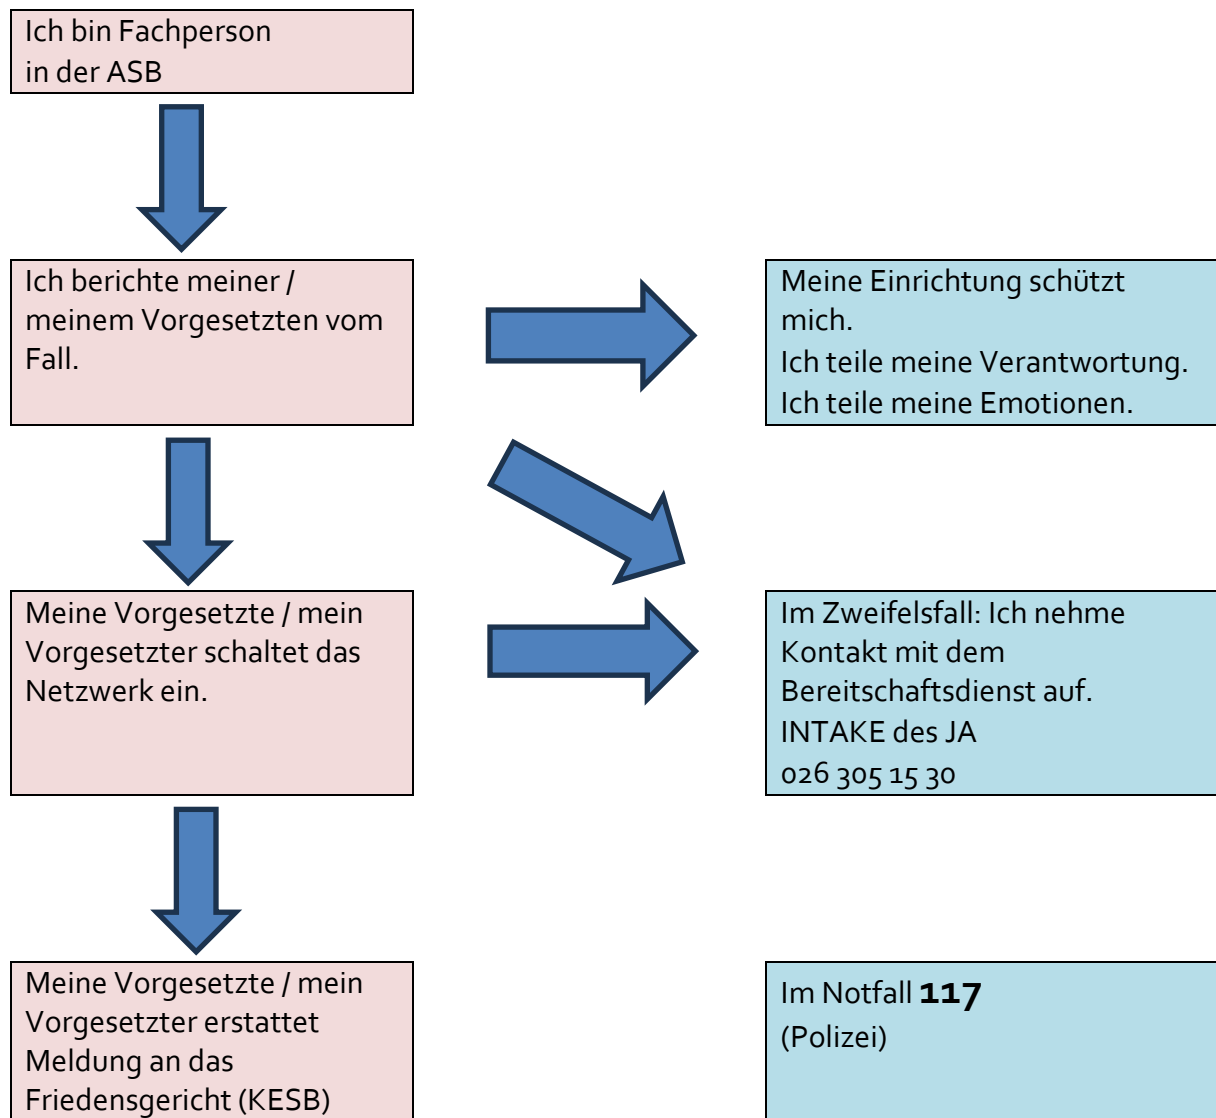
Ich bin Fachperson
in der ASB

Ich berichte meiner / meinem Vorgesetzten vom Fall.

Meine Einrichtung schützt mich.
Ich teile meine Verantwortung.
Ich teile meine Emotionen.

Meine Vorgesetzte / mein Vorgesetzter schaltet das Netzwerk ein.

Im Zweifelsfall: Ich nehme Kontakt mit dem Bereitschaftsdienst auf.
INTAKE des JA
026 305 15 30

Meine Vorgesetzte / mein Vorgesetzter erstattet Meldung an das Friedensgericht (KESB)

Im Notfall **117**
(Polizei)